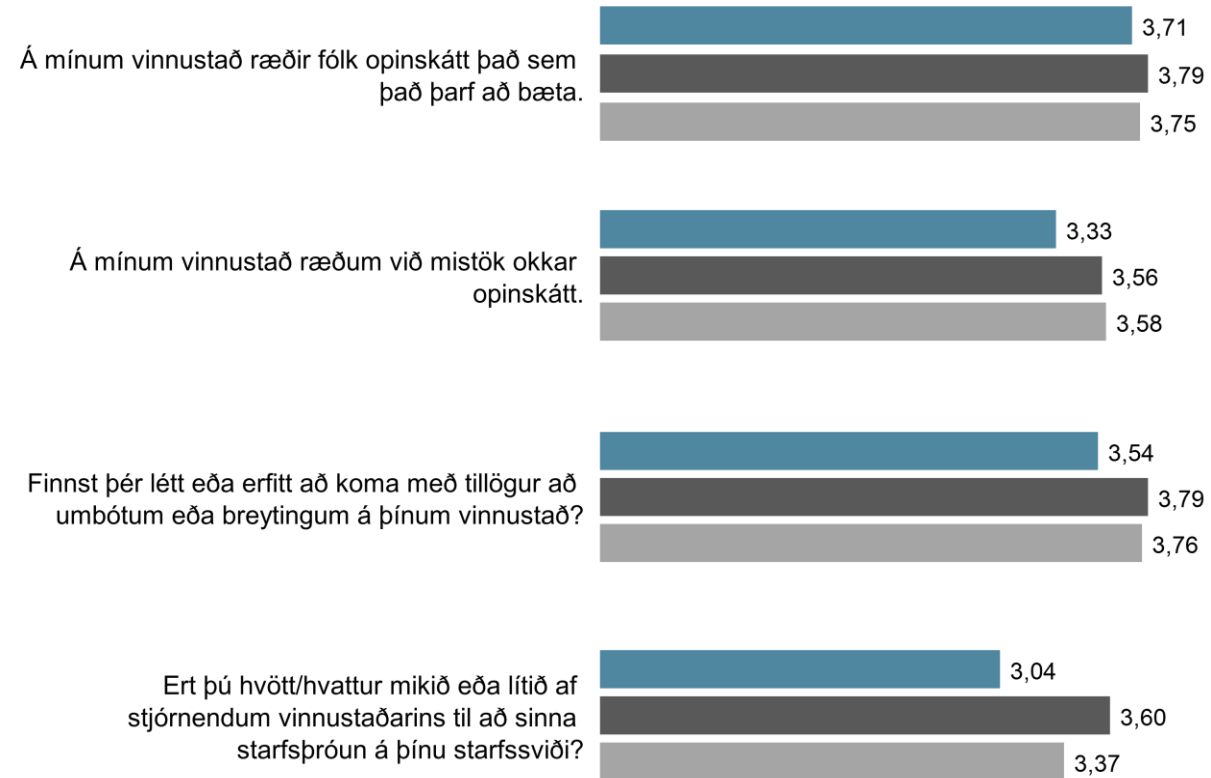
Á mínum vinnustað ræðir fólk opinskátt það sem það þarf að bæta.

3,71
3,79
3,75

Á mínum vinnustað ræðum við mistök okkar opinskátt.

3,33
3,56
3,58

Finnst þér létt eða erfitt að koma með tillögur að umbótum eða breytingum á þínum vinnustað?

3,54
3,79
3,76

Ert þú hvött/hvattur mikið eða lítið af stjórnendum vinnustaðarins til að sinna starfsþróun á þínu starfssviði?

3,04
3,60
3,37